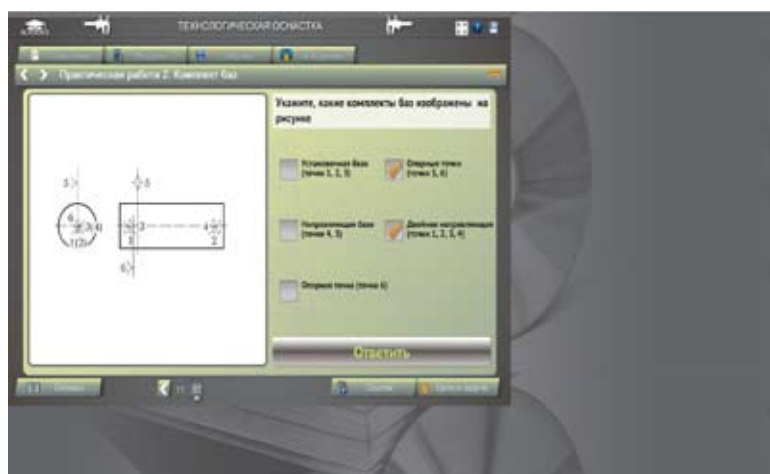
ТЕХНОЛОГИЧЕСКАЯ ОСНАСТКА

Практическая работа 2. Комплект баз

Укажите, какие комплекты баз изображены на рисунке

Установочная база (точки 1, 2, 3)

Опорные точки (точки 5, 6)

Направляющая база (точки 4, 5)

Двойная направляющая (точки 1, 2, 3, 4)

Опорная точка (точка 6)

Ответить

5
6
2(3)4
1(2)
5
3
4
1
2
6

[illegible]

Сброс

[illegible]